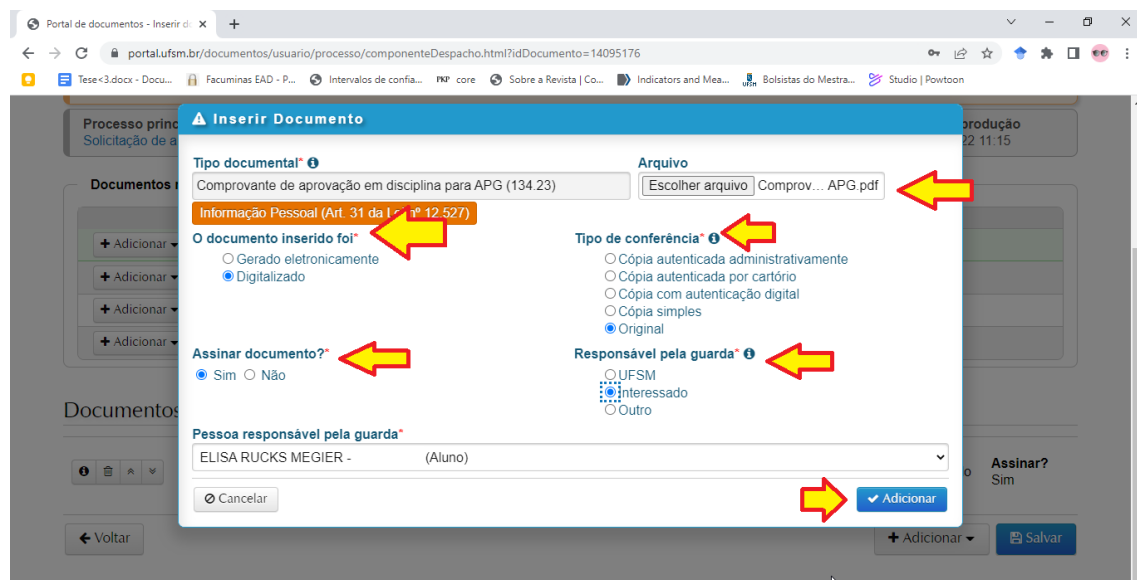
Portal de documentos - Inserir d ×  +

portal.ufsm.br/documentos/usuario/processo/componenteDespacho.html?idDocumento=14095176

Tese<3.docx - Docu... Facuminas EAD - P... Intervalos de confia... core Sobre a Revista | Co... Indicators and Mea... Bolsistas do Mestra... Studio | Powtoon

Processo princ
Solicitação de a

produção
22 11:15

Documentos r

+ Adicionar
+ Adicionar
+ Adicionar
+ Adicionar

Documentos

Inserir Documento

Tipo documental*
Comprovante de aprovação em disciplina para APG (134.23)
Informação Pessoal (Art. 31 da L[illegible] 12.527)

Arquivo
Escolher arquivo Comprov… APG.pdf

O documento inserido foi*
Gerado eletronicamente
Digitalizado

Tipo de conferência*
Cópia autenticada administrativamente
Cópia autenticada por cartório
Cópia com autenticação digital
Cópia simples
Original

Assinar documento?*
Sim Não

Responsável pela guarda*
UFSM
Interessado
Outro

Pessoa responsável pela guarda*
ELISA RUCKS MEGIER - (Aluno)

Cancelar
Adicionar

Assinar?
Sim

Voltar
+ Adicionar
Salvar